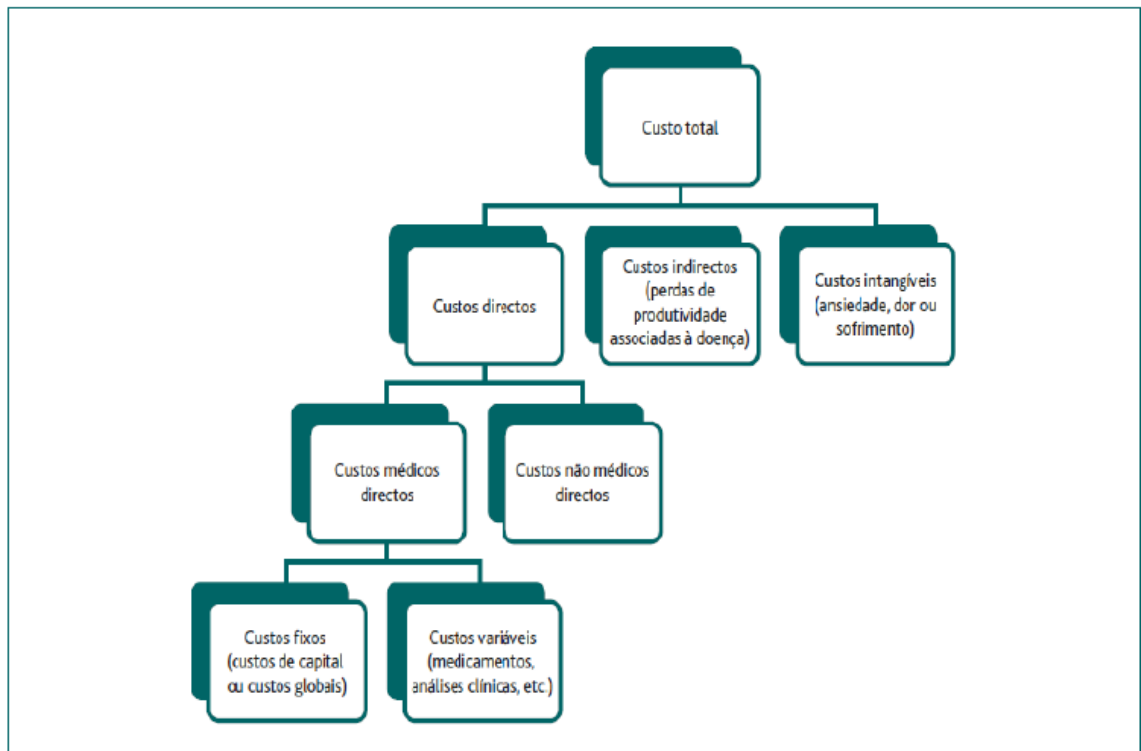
Custo total

Custos directos

Custos indirectos (perdas de produtividade associadas à doença)

Custos intangíveis (ansiedade, dor ou sofrimento)

Custos médicos directos

Custos não médicos directos

Custos fixos (custos de capital ou custos globais)

Custos variáveis (medicamentos, análises clínicas, etc.)